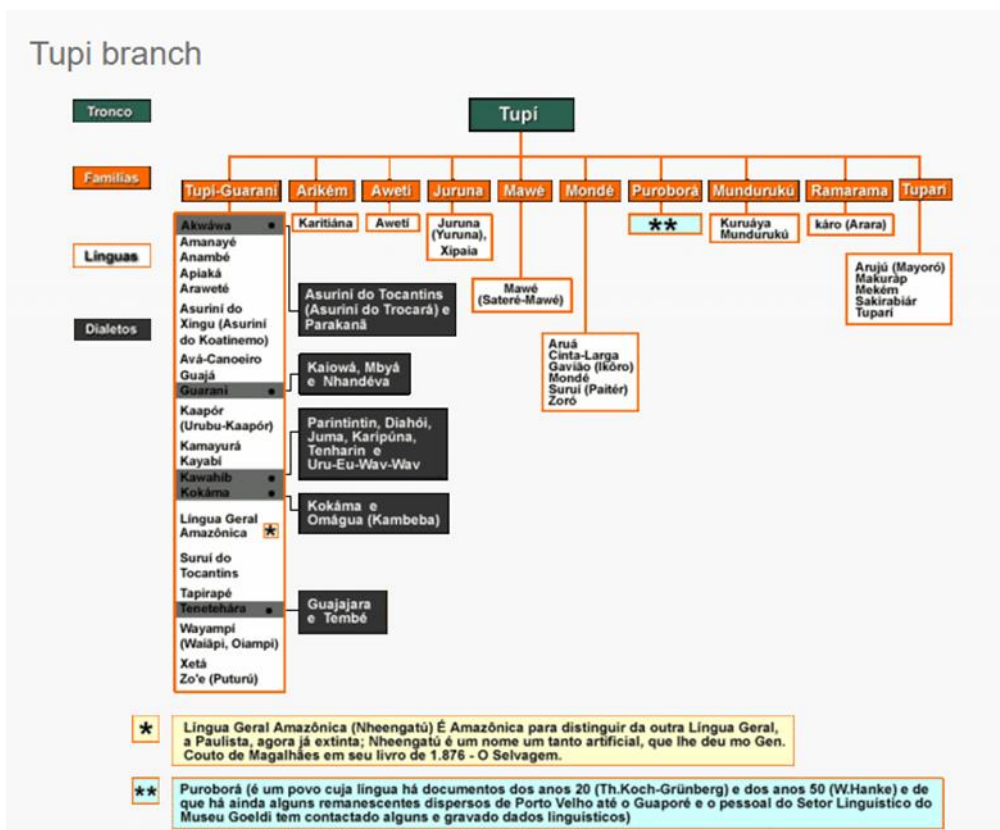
Tupi branch

Tronco

Famílias

Línguas

Dialetos

Tupí

Tupi-Guarani

Arikém

Aweti

Juruna

Mawé

Mondé

Puroborá

Mundurukú

Ramarama

Tupari

Akwáwa
Amanayé
Anambé
Apiaká
Araweté
Asuriní do Xingu (Asuriní do Koatinemo)
Avá-Canoeiro
Guajá
Guarani
Kaapór (Urubu-Kaapór)
Kamayurá
Kayabí
Kawahib
Kokáma
Língua Geral Amazônica
Suruí do Tocantins
Tapirapé
Tenetehára
Wayampí (Waiãpi, Oiampi)
Xetá
Zo'e (Puturú)

Asuriní do Tocantins (Asuriní do Trocará) e Parakanã

Kaiowá, Mbyá e Nhandéva

Parintintin, Diahói, Juma, Karipúna, Tenharin e Uru-Eu-Wav-Wav

Kokáma e Omágua (Kambeba)

Guajajara e Tembé

Karitiána

Aweti

Juruna (Yuruna), Xipaia

Mawé (Sateré-Mawé)

Aruá
Cinta-Larga
Gavião (Ikõro)
Mondé
Suruí (Paitér)
Zoró

**

Kuruáya
Mundurukú

káro (Arara)

Arujú (Mayoró)
Makuráp
Mekém
Sakirabiár
Tuparí

* Língua Geral Amazônica (Nheengatú) É Amazônica para distinguir da outra Língua Geral, a Paulista, agora já extinta; Nheengatú é um nome um tanto artificial, que lhe deu mo Gen. Couto de Magalhães em seu livro de 1.876 - O Selvagem.

** Puroborá (é um povo cuja língua há documentos dos anos 20 (Th.Koch-Grünberg) e dos anos 50 (W.Hanke) e de que há ainda alguns remanescentes dispersos de Porto Velho até o Guaporé e o pessoal do Setor Linguístico do Museu Goeldi tem contactado alguns e gravado dados linguísticos)